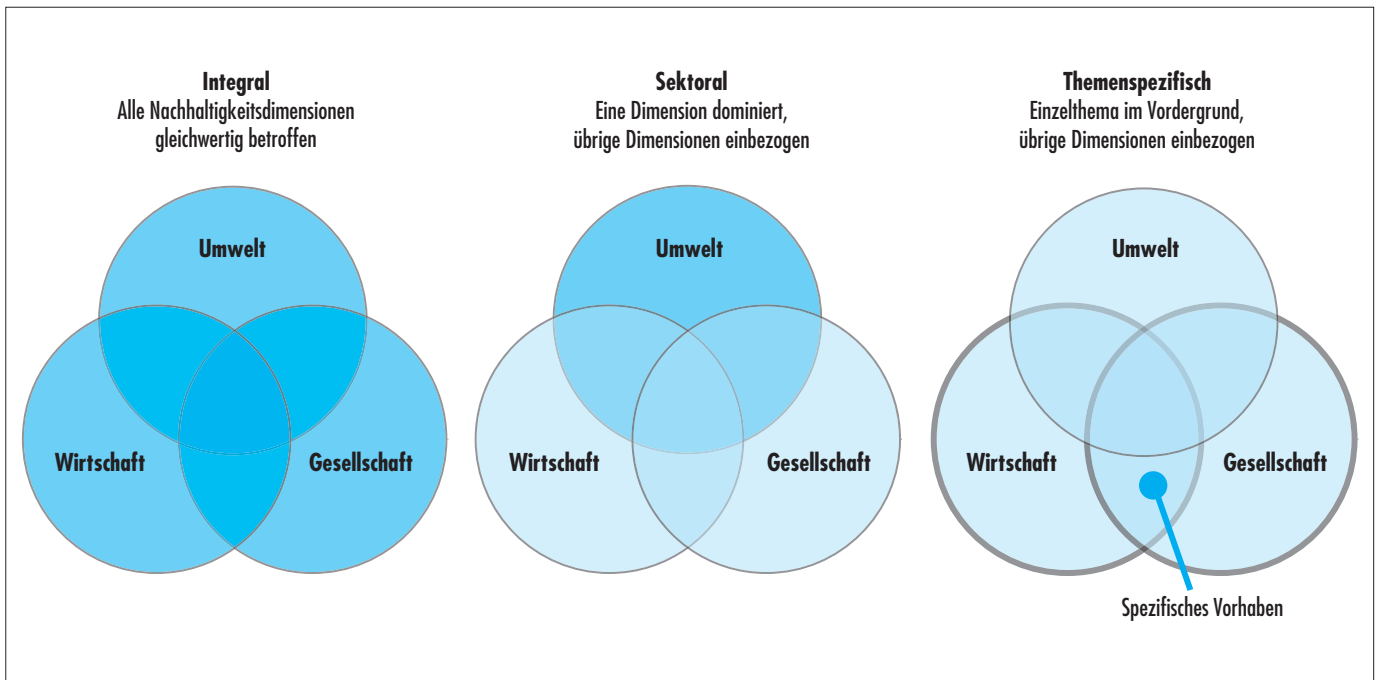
**Integral**
Alle Nachhaltigkeitsdimensionen gleichwertig betroffen

Umwelt

Wirtschaft

Gesellschaft

**Sektoral**
Eine Dimension dominiert, übrige Dimensionen einbezogen

Umwelt

Wirtschaft

Gesellschaft

**Themenspezifisch**
Einzelthema im Vordergrund, übrige Dimensionen einbezogen

Umwelt

Wirtschaft

Gesellschaft

Spezifisches Vorhaben